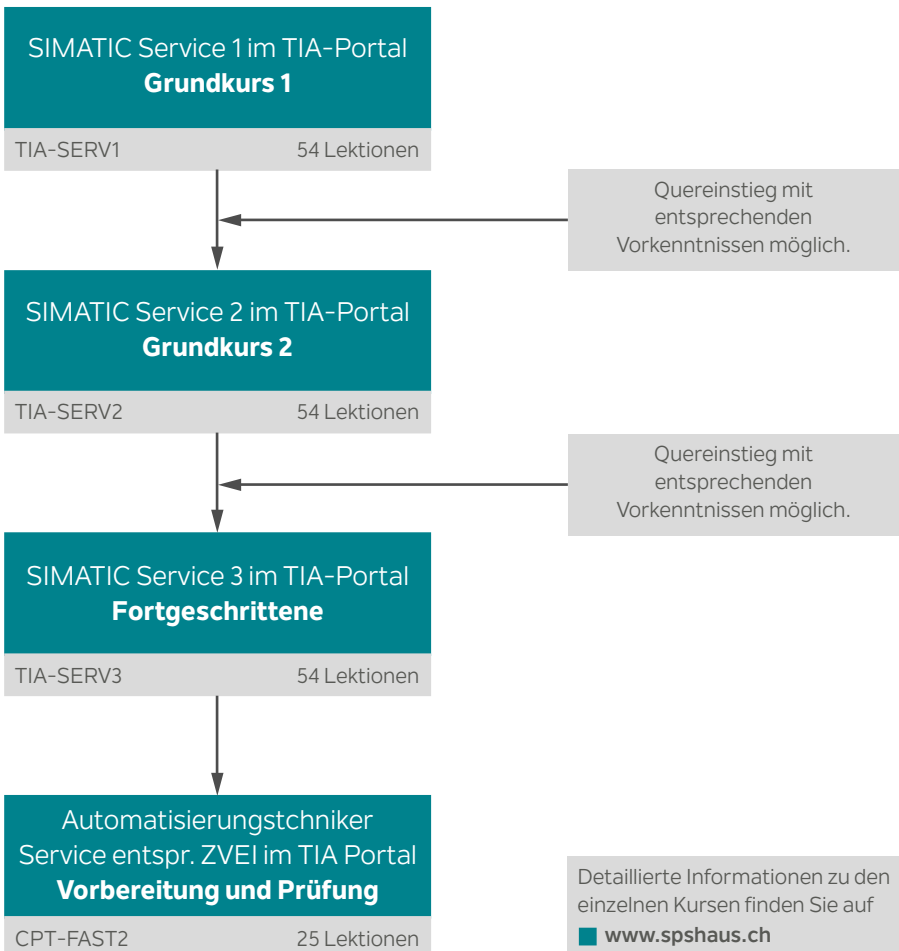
SIMATIC Service 1 im TIA-Portal
**Grundkurs 1**

TIA-SERV1 54 Lektionen

Quereinstieg mit entsprechenden Vorkenntnissen möglich.

SIMATIC Service 2 im TIA-Portal
**Grundkurs 2**

TIA-SERV2 54 Lektionen

Quereinstieg mit entsprechenden Vorkenntnissen möglich.

SIMATIC Service 3 im TIA-Portal
**Fortgeschrittene**

TIA-SERV3 54 Lektionen

Automatisierungstchniker Service entspr. ZVEI im TIA Portal
**Vorbereitung und Prüfung**

CPT-FAST2 25 Lektionen

Detaillierte Informationen zu den einzelnen Kursen finden Sie auf
**www.spshaus.ch**